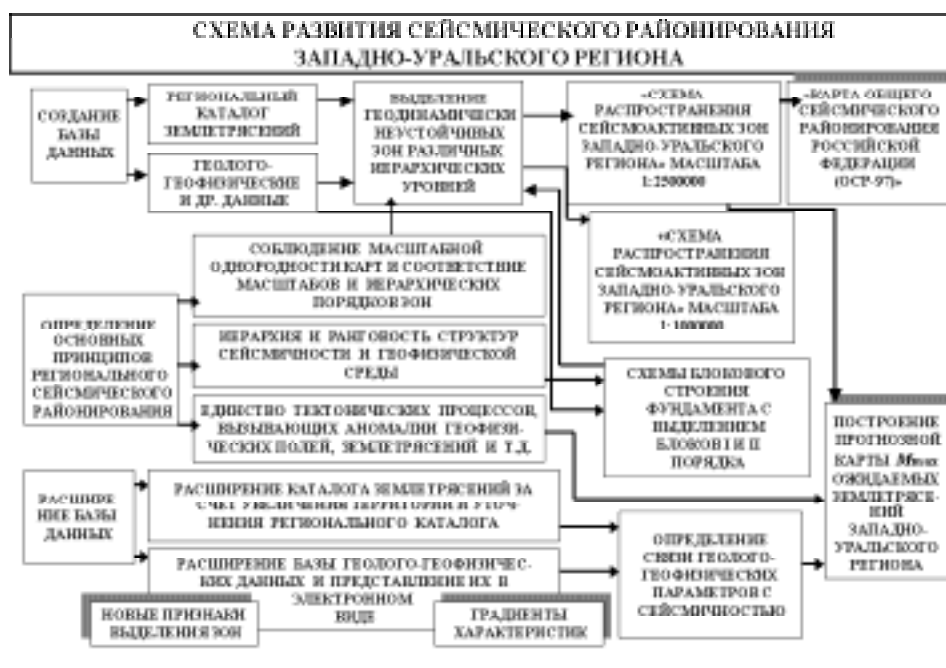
СХЕМА РАЗВИТИЯ СЕЙСМИЧЕСКОГО РАЙОНИРОВАНИЯ ЗАПАДНО-УРАЛЬСКОГО РЕГИОНА

СОЗДАНИЕ БАЗЫ ДАННЫХ

РЕГИОНАЛЬНЫЙ КАТАЛОГ ЗЕМЛЕТРЯСЕНИЙ

ГЕОЛОГО-ГЕОФИЗИЧЕСКИЕ И ДР. ДАННЫЕ

ВЫДЕЛЕНИЕ ГЕОДИНАМИЧЕСКИ НЕУСТОЙЧИВЫХ ЗОН РАЗЛИЧНЫХ ИЕРАРХИЧЕСКИХ УРОВНЕЙ

«СХЕМА РАСПРОСТРАНЕНИЯ СЕЙСМОАКТИВНЫХ ЗОН ЗАПАДНО-УРАЛЬСКОГО РЕГИОНА» МАСШТАБА 1:2500000

«КАРТА ОБЩЕГО СЕЙСМИЧЕСКОГО РАЙОНИРОВАНИЯ РОССИЙСКОЙ ФЕДЕРАЦИИ (ОСР-97)»

«СХЕМА РАСПРОСТРАНЕНИЯ СЕЙСМОАКТИВНЫХ ЗОН ЗАПАДНО-УРАЛЬСКОГО РЕГИОНА» МАСШТАБА 1:1000000

СОБЛЮДЕНИЕ МАСШТАБНОЙ ОДНОРОДНОСТИ КАРТ И СООТВЕТСТВИЕ МАСШТАБОВ И ИЕРАРХИЧЕСКИХ ПОРЯДКОВ ЗОН

ОПРЕДЕЛЕНИЕ ОСНОВНЫХ ПРИНЦИПОВ РЕГИОНАЛЬНОГО СЕЙСМИЧЕСКОГО РАЙОНИРОВАНИЯ

ИЕРАРХИЯ И РАНГОВОСТЬ СТРУКТУР СЕЙСМИЧНОСТИ И ГЕОФИЗИЧЕСКОЙ СРЕДЫ

СХЕМЫ БЛОКОВОГО СТРОЕНИЯ ФУНДАМЕНТА С ВЫДЕЛЕНИЕМ БЛОКОВ I И II ПОРЯДКА

ЕДИНСТВО ТЕКТОНИЧЕСКИХ ПРОЦЕССОВ, ВЫЗЫВАЮЩИХ АНОМАЛИИ ГЕОФИЗИЧЕСКИХ ПОЛЕЙ, ЗЕМЛЕТРЯСЕНИЙ И Т.Д.

ПОСТРОЕНИЕ ПРОГНОЗНОЙ КАРТЫ $M_{max}$ ОЖИДАЕМЫХ ЗЕМЛЕТРЯСЕНИЙ ЗАПАДНО-УРАЛЬСКОГО РЕГИОНА

РАСШИРЕНИЕ БАЗЫ ДАННЫХ

РАСШИРЕНИЕ КАТАЛОГА ЗЕМЛЕТРЯСЕНИЙ ЗА СЧЕТ УВЕЛИЧЕНИЯ ТЕРРИТОРИИ И УТОЧНЕНИЯ РЕГИОНАЛЬНОГО КАТАЛОГА

ОПРЕДЕЛЕНИЕ СВЯЗИ ГЕОЛОГО-ГЕОФИЗИЧЕСКИХ ПАРАМЕТРОВ С СЕЙСМИЧНОСТЬЮ

РАСШИРЕНИЕ БАЗЫ ГЕОЛОГО-ГЕОФИЗИЧЕСКИХ ДАННЫХ И ПРЕДСТАВЛЕНИЕ ИХ В ЭЛЕКТРОННОМ ВИДЕ

НОВЫЕ ПРИЗНАКИ ВЫДЕЛЕНИЯ ЗОН

ГРАДИЕНТЫ ХАРАКТЕРИСТИК